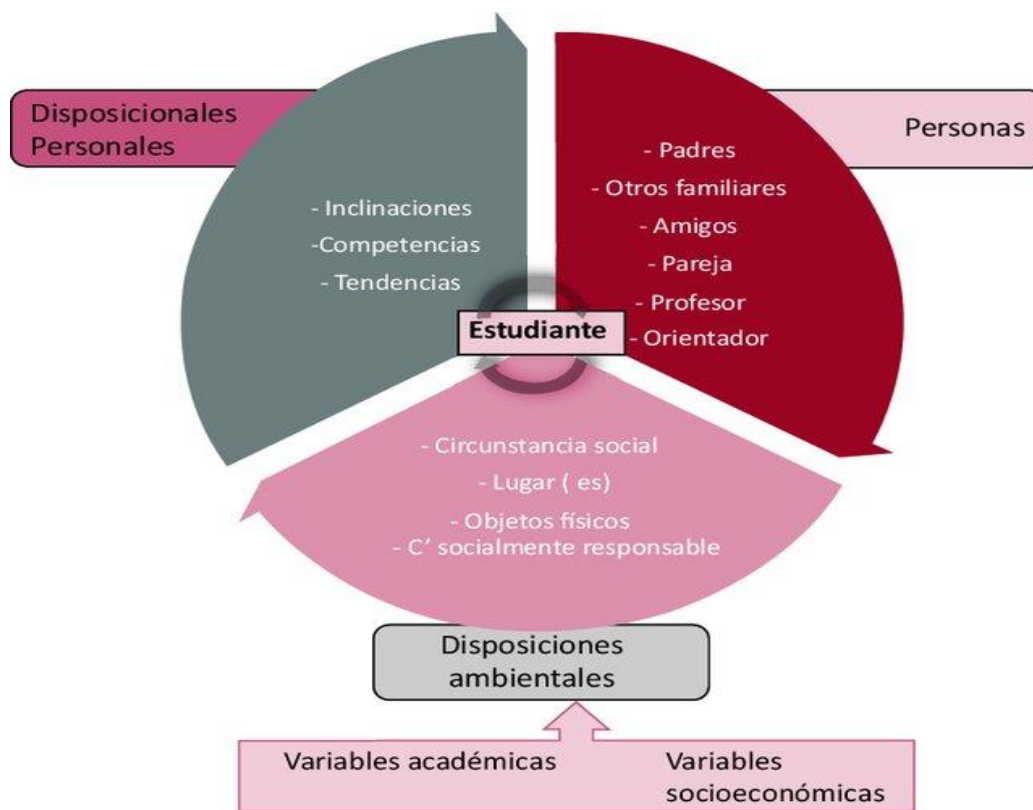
Disposicionales Personales

Personas

- Inclinaciones
-Competencias
- Tendencias

- Padres
- Otros familiares
- Amigos
- Pareja
- Profesor
- Orientador

Estudiante

- Circunstancia social
- Lugar ( es)
- Objetos físicos
- C' socialmente responsable

Disposiciones ambientales

Variables académicas

Variables socioeconómicas